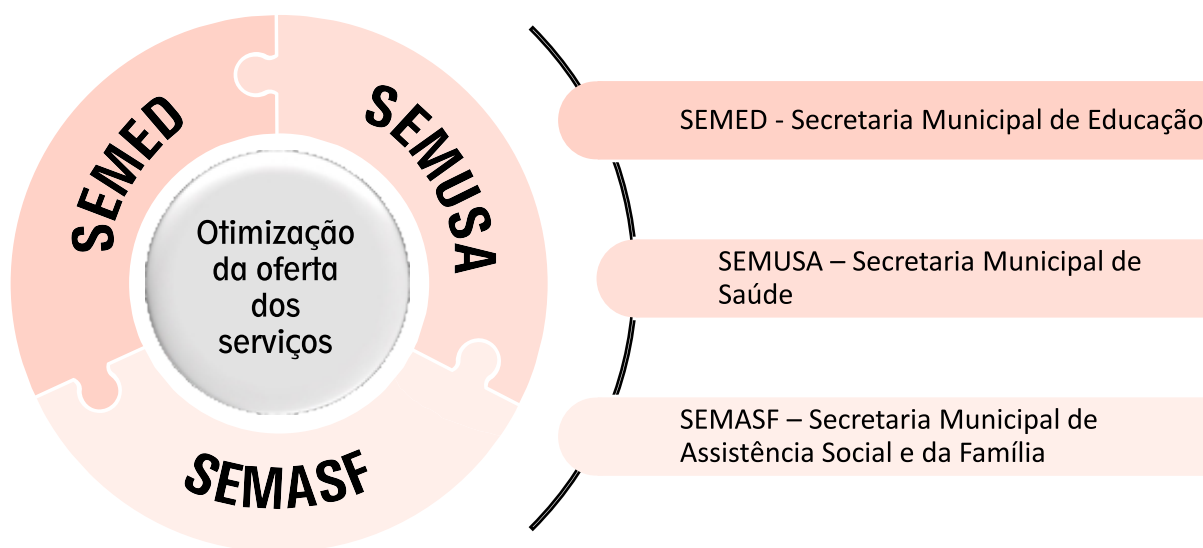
SEMED

SEMUSA

SEMASF

Otimização da oferta dos serviços

SEMED - Secretaria Municipal de Educação

SEMUSA – Secretaria Municipal de Saúde

SEMASF – Secretaria Municipal de Assistência Social e da Família